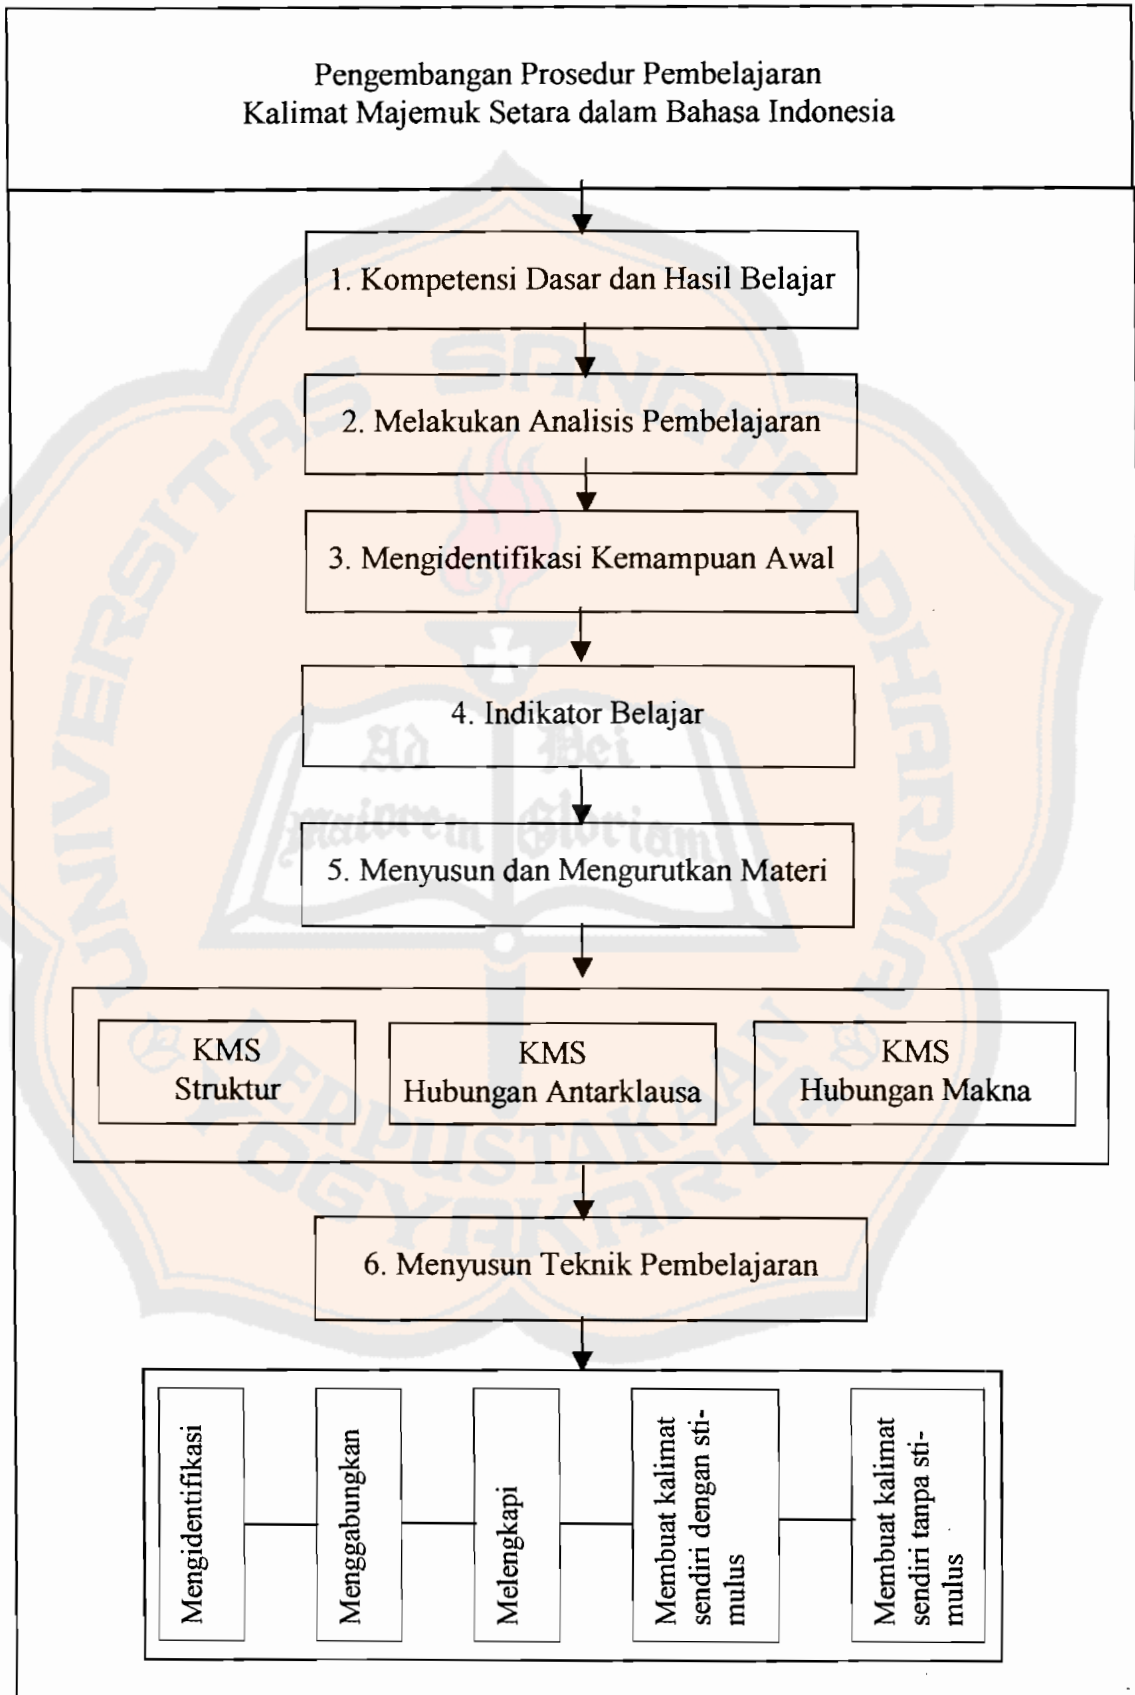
Pengembangan Prosedur Pembelajaran Kalimat Majemuk Setara dalam Bahasa Indonesia

1. Kompetensi Dasar dan Hasil Belajar

2. Melakukan Analisis Pembelajaran

3. Mengidentifikasi Kemampuan Awal

4. Indikator Belajar

5. Menyusun dan Mengurutkan Materi

KMS Struktur

KMS Hubungan Antarklausa

KMS Hubungan Makna

6. Menyusun Teknik Pembelajaran

Mengidentifikasi

Menggabungkan

Melengkapi

Membuat kalimat sendiri dengan stimulus

Membuat kalimat sendiri tanpa stimulus

UNIVERSITAS SANATA DHARMA

Ad Maiorem Dei Gloriam

PERPUSTAKAAN YOGYAKARTA